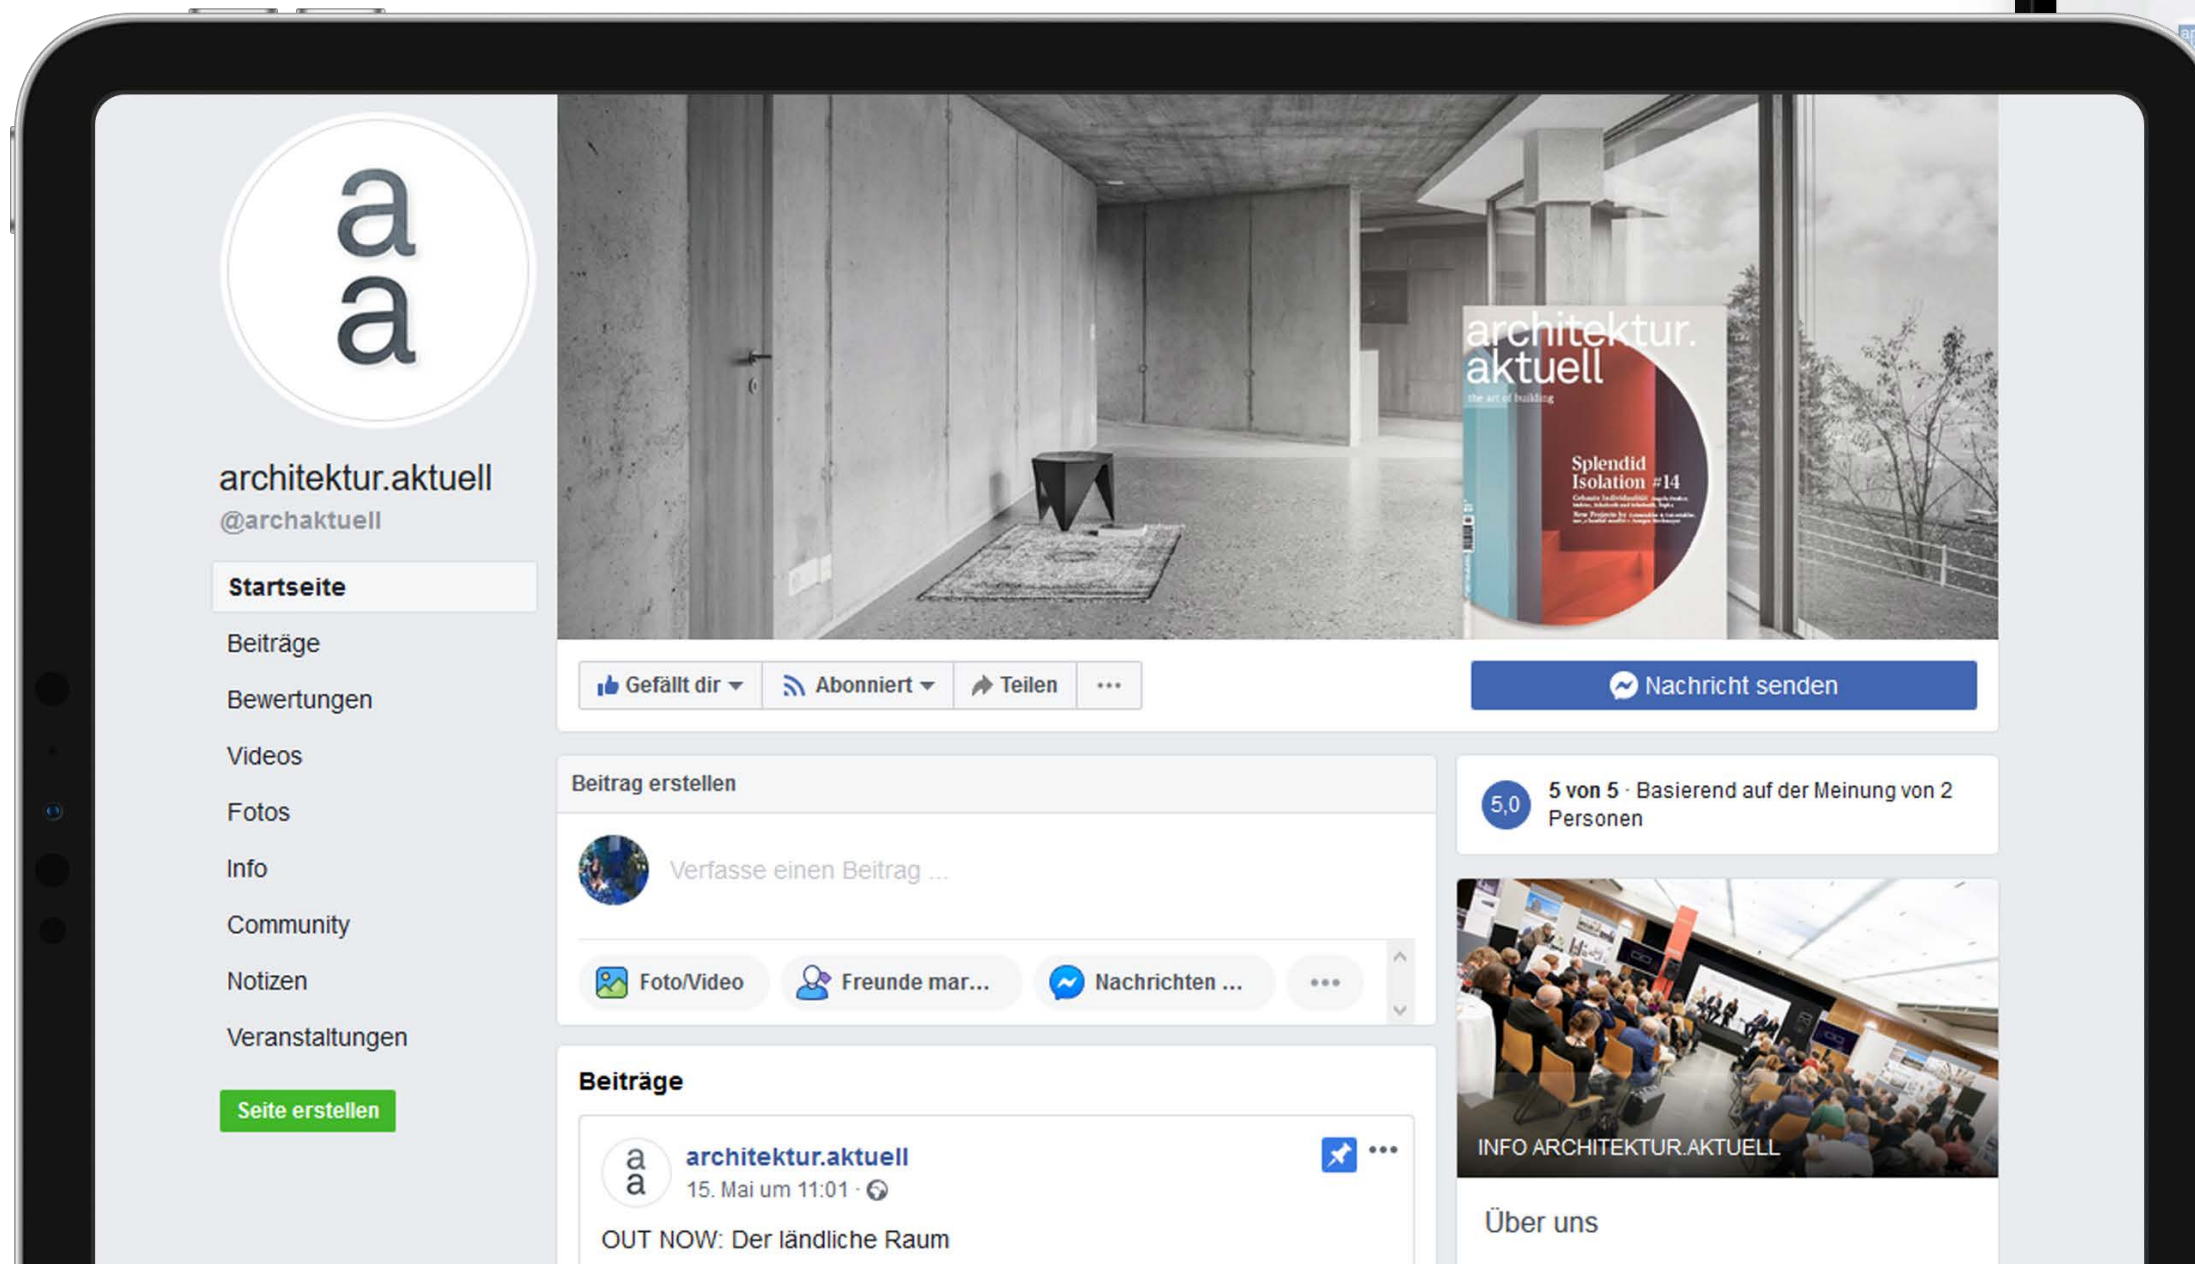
a
a

architektur.aktuell
@archaktuell

Startseite
Beiträge
Bewertungen
Videos
Fotos
Info
Community
Notizen
Veranstaltungen

Seite erstellen

architektur. aktuell
the art of building
Splendid Isolation #14

Gefällt dir
Abonniert
Teilen
...

Nachricht senden

Beitrag erstellen

Verfasse einen Beitrag ...

Foto/Video
Freunde mar...
Nachrichten ...
...

5,0
5 von 5 · Basierend auf der Meinung von 2 Personen

INFO ARCHITEKTUR.AKTUELL

Über uns

Beiträge

a
a
architektur.aktuell
15. Mai um 11:01 ·

OUT NOW: Der ländliche Raum